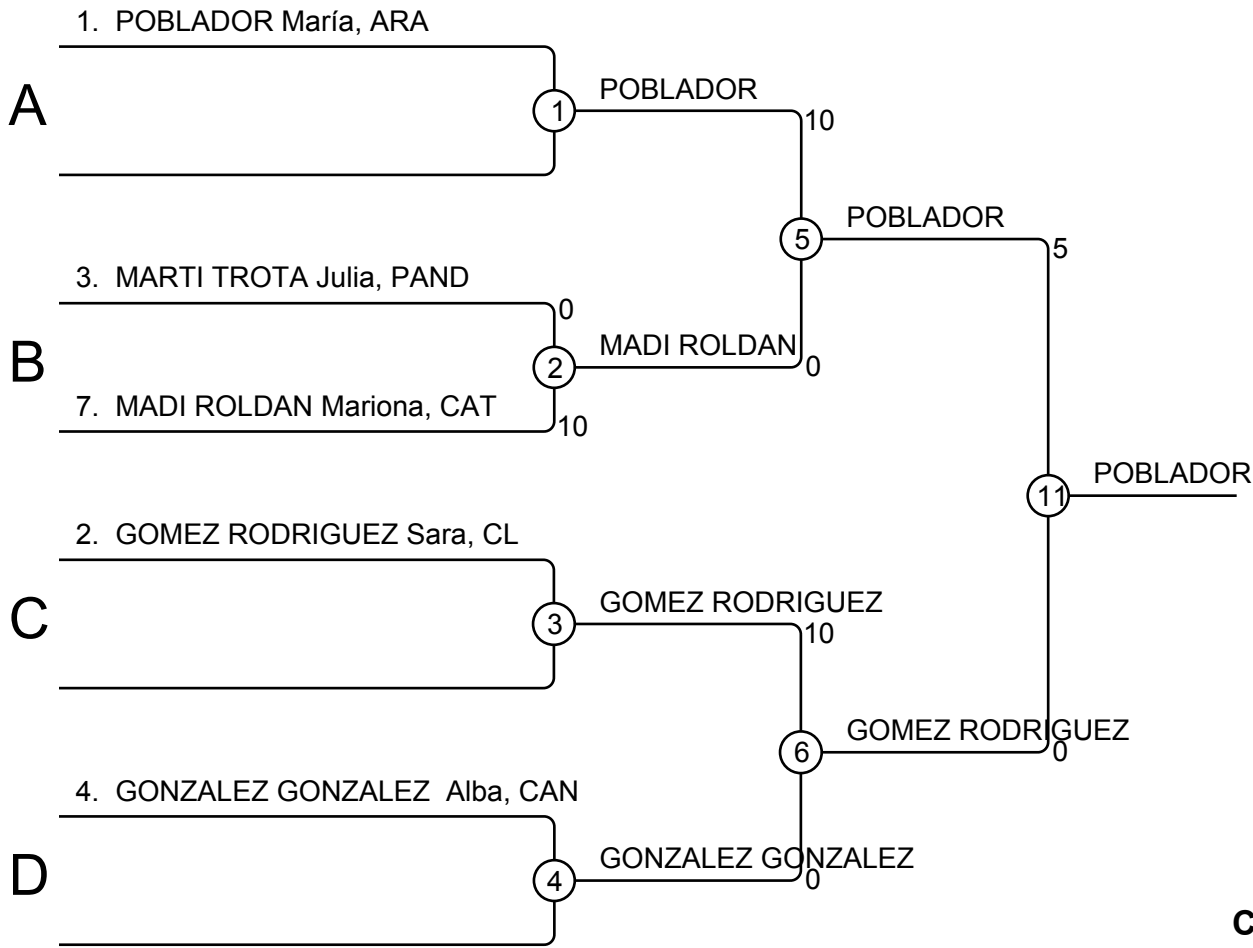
1. POBLADOR María, ARA

A

1

POBLADOR

10

5

POBLADOR

5

3. MARTI TROTA Julia, PAND

0

B

2

MADI ROLDAN

0

7. MADI ROLDAN Mariona, CAT

10

11

POBLADOR

2. GOMEZ RODRIGUEZ Sara, CL

C

3

GOMEZ RODRIGUEZ

10

6

GOMEZ RODRIGUEZ

0

4. GONZALEZ GONZALEZ Alba, CAN

D

4

GONZALEZ GONZALEZ

0

C